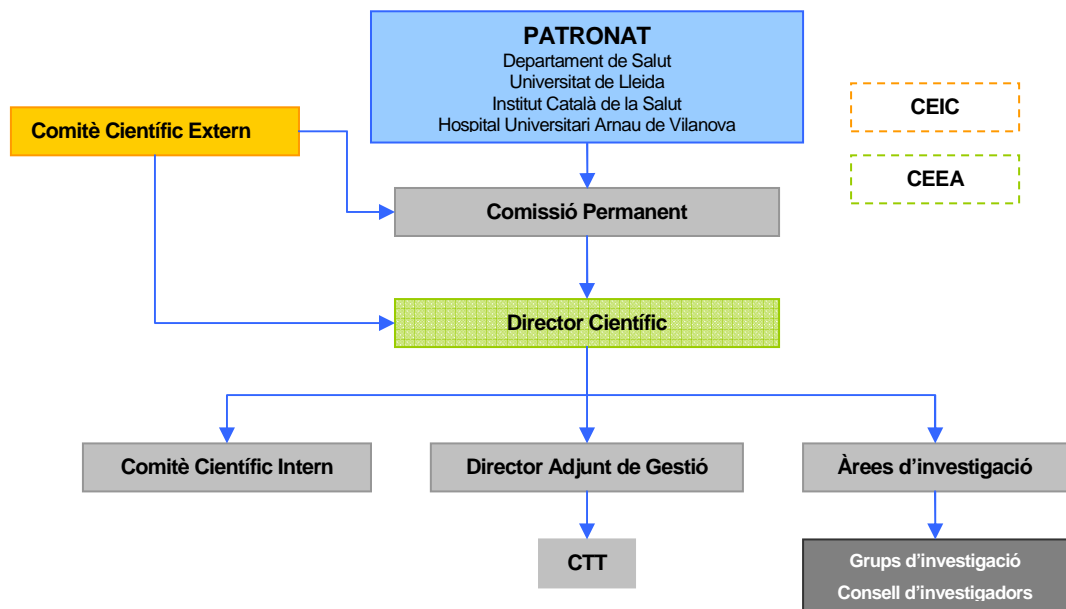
PATRONAT
Departament de Salut
Universitat de Lleida
Institut Català de la Salut
Hospital Universitari Arnau de Vilanova

CEIC

CEEA

Comitè Científic Extern

Comissió Permanent

Director Científic

Comitè Científic Intern

Director Adjunt de Gestió

Àrees d'investigació

CTT

Grups d'investigació
Consell d'investigadors